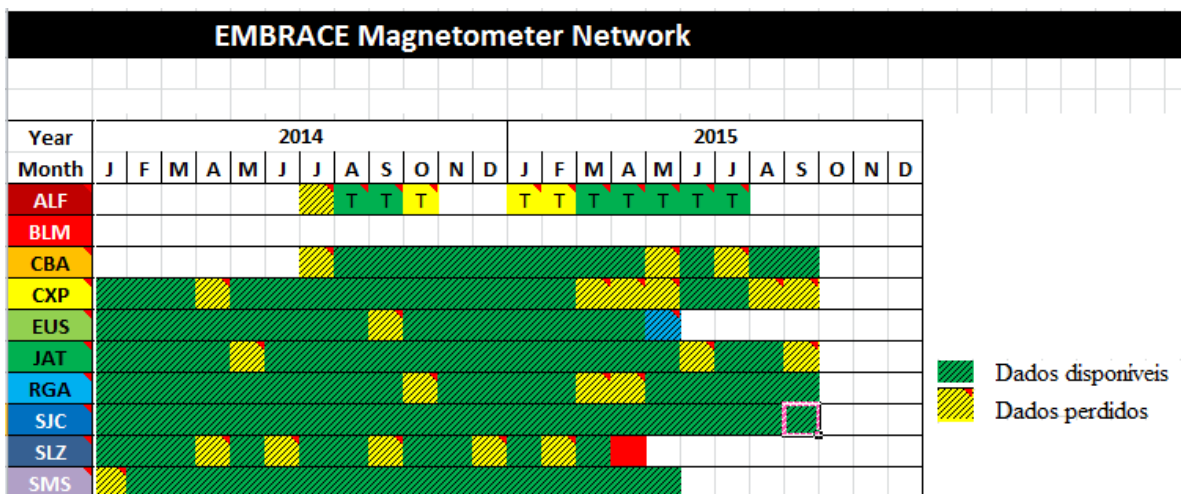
EMBRACE Magnetometer Network

| Year | 2014 | | | | | | | | | | | | 2015 | | | | | | | | | | | |
|---|---|---|---|---|---|---|---|---|---|---|---|---|---|---|---|---|---|---|---|---|---|---|---|---|
| Month | J | F | M | A | M | J | J | A | S | O | N | D | J | F | M | A | M | J | J | A | S | O | N | D |
| ALF | | | | | | | | T | T | T | | | T | T | T | T | T | T | T | | | | | |
| BLM | | | | | | | | | | | | | | | | | | | | | | | | |
| CBA | | | | | | | | | | | | | | | | | | | | | | | | |
| CXP | | | | | | | | | | | | | | | | | | | | | | | | |
| EUS | | | | | | | | | | | | | | | | | | | | | | | | |
| JAT | | | | | | | | | | | | | | | | | | | | | | | | |
| RGA | | | | | | | | | | | | | | | | | | | | | | | | |
| SJC | | | | | | | | | | | | | | | | | | | | | | | | |
| SLZ | | | | | | | | | | | | | | | | | | | | | | | | |
| SMS | | | | | | | | | | | | | | | | | | | | | | | | |

Dados disponiveis
Dados perdidos